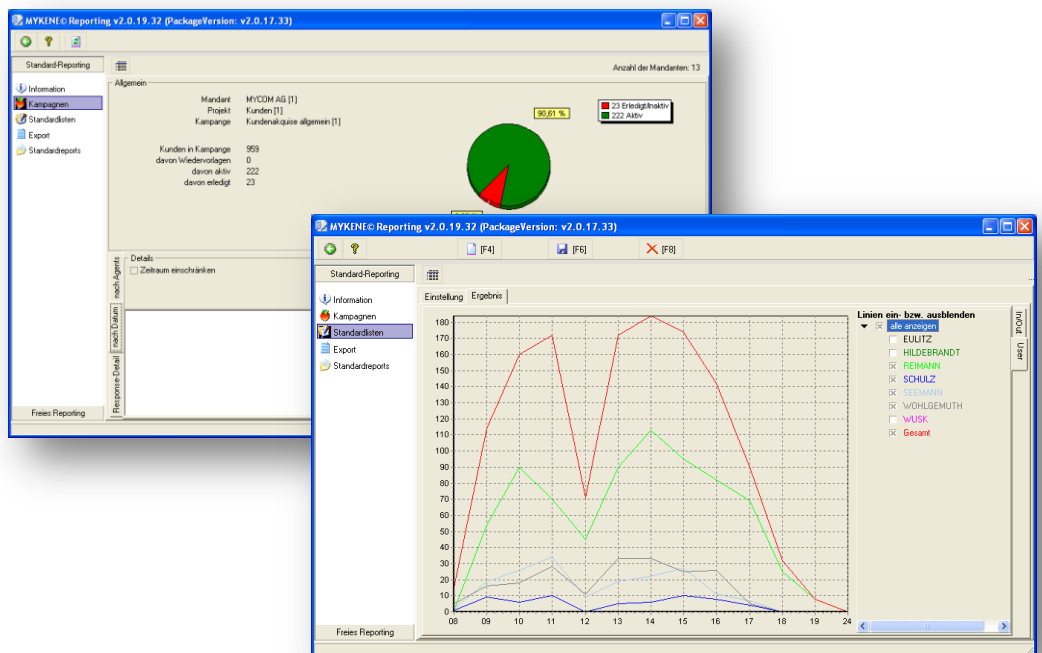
MYKENE© Reporting v2.0.19.32 (PackageVersion: v2.0.17.33)

Standard-Reporting

Information
Kampagnen
Standardlisten
Export
Standardreports

Freies Reporting

Anzahl der Mandanten: 13

Allgemein

Mandant MYCOM AG [1]
Projekt Kunden [1]
Kampange Kundenakquise allgemein [1]

Kunden in Kampange 959
davon Wiedervorlagen 0
davon aktiv 222
davon erledigt 23

90,81 %

23 Erledigt/Inaktiv
222 Aktiv

Details
Zeitraum einschränken

nach Agents
nach Datum
Response-Detail

MYKENE© Reporting v2.0.19.32 (PackageVersion: v2.0.17.33)

[F4] [F6] [F8]

Standard-Reporting

Information
Kampagnen
Standardlisten
Export
Standardreports

Freies Reporting

Einstellung Ergebnis

180
170
160
150
140
130
120
110
100
90
80
70
60
50
40
30
20
10
0

08 09 10 11 12 13 14 15 16 17 18 19 24

Linien ein- bzw. ausblenden
alle anzeigen
EULITZ
HILDEBRANDT
REIMANN
SCHULZ
SEEMANN
WOHLGEMUTH
WUSK
Gesamt

In/Out
User